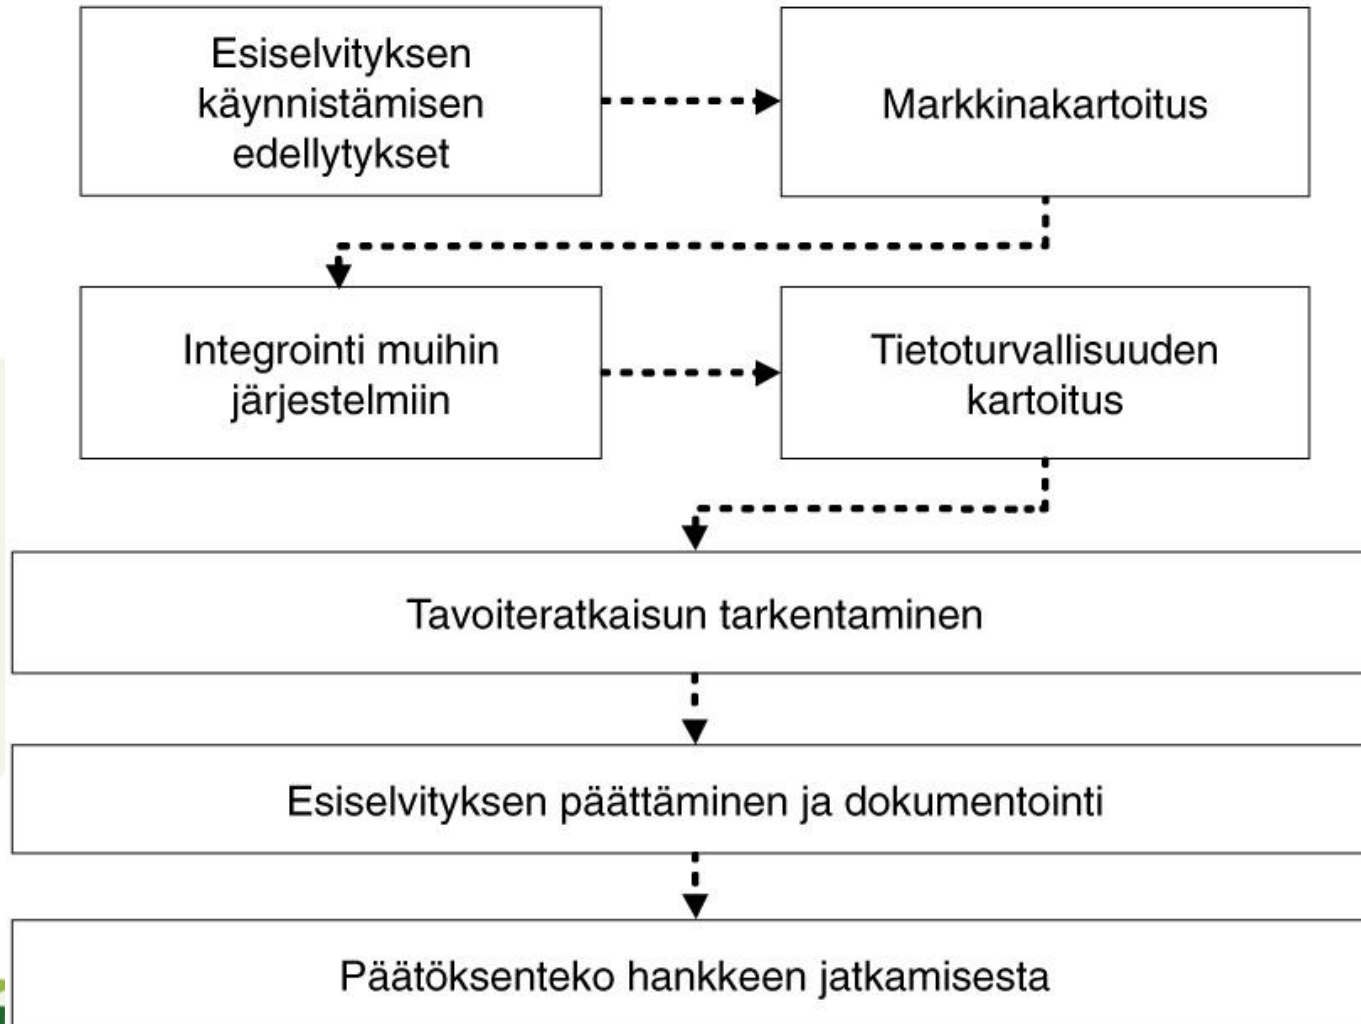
Esiselvityksen käynnistämisen edellytykset

Markkinakartoitus

Integrointi muihin järjestelmiin

Tietoturvallisuuden kartoitus

Tavoiteratkaisun tarkentaminen

Esiselvityksen päättäminen ja dokumentointi

Päätöksenteko hankkeen jatkamisesta